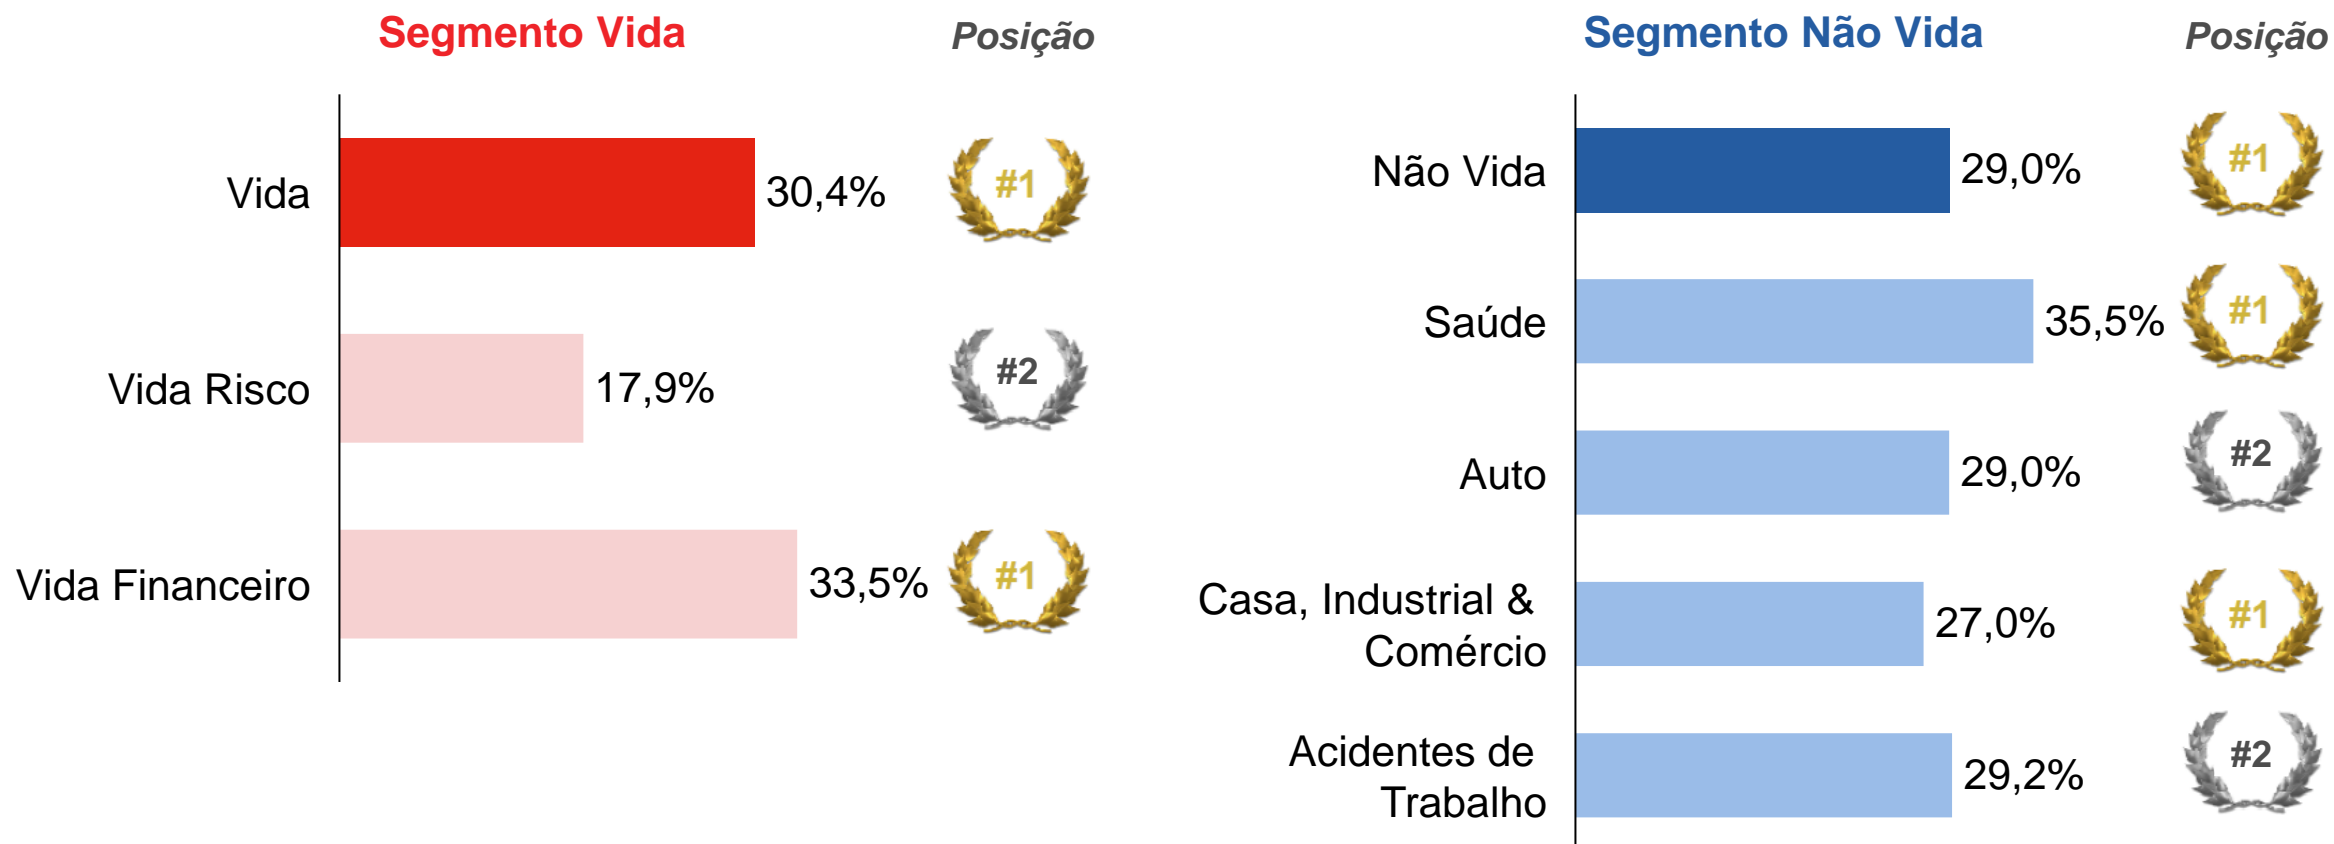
Segmento Vida

Posição

| | | |
|---|---|---|
| Vida | 30,4% | #1 |
| Vida Risco | 17,9% | #2 |
| Vida Financeiro | 33,5% | #1 |

Segmento Não Vida

Posição

| | | |
|---|---|---|
| Não Vida | 29,0% | #1 |
| Saúde | 35,5% | #1 |
| Auto | 29,0% | #2 |
| Casa, Industrial & Comércio | 27,0% | #1 |
| Acidentes de Trabalho | 29,2% | #2 |